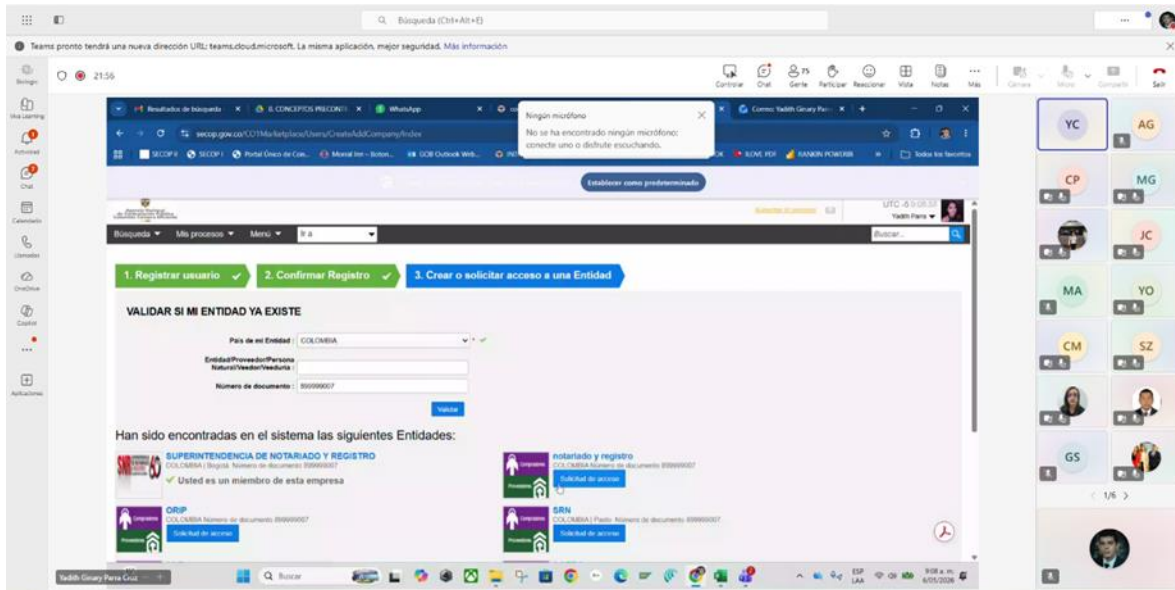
Búsqueda (Ctrl+Alt+E)

Teams pronto tendrá una nueva dirección URL: teams.cloud.microsoft. La misma aplicación, mejor seguridad. Más información

21:56

Controlar Chat Gente Participar Reaccionar Vista Notas Más Cámara Micro Compartir Salir

Resultados de búsqueda | 8. CONCEPTOS PRECONTI | WhatsApp | Correo: Yadith Ginary Parra

secop.gov.co/CO1Marketplace/Users/CreateAddCompany/Index

SECOP II | SECOP I | Portal Único de Con... | Todos los favoritos

Ningún micrófono
No se ha encontrado ningún micrófono; conecte uno o disfrute escuchando.

Establecer como predeterminado

UTC -5
Yadith Parra

Búsqueda ▾ Mis procesos ▾ Menú ▾ Ir a

Buscar...

1. Registrar usuario ✓ 2. Confirmar Registro ✓ 3. Crear o solicitar acceso a una Entidad

VALIDAR SI MI ENTIDAD YA EXISTE

País de mi Entidad : COLOMBIA

Entidad/Proveedor/Persona Natural/Veedor/Veeduría :

Número de documento : 899999007

Validar

Han sido encontradas en el sistema las siguientes Entidades:

SUPERINTENDENCIA DE NOTARIADO Y REGISTRO
COLOMBIA | Bogotá Número de documento 899999007
✓ Usted es un miembro de esta empresa

notariado y registro
COLOMBIA Número de documento 899999007
Solicitud de acceso

ORIP
COLOMBIA Número de documento 899999007
Solicitud de acceso

SRN
COLOMBIA | Pasto Número de documento 899999007
Solicitud de acceso

YC AG CP MG JC MA YO CM SZ GS
1/6

Yadith Ginary Parra Cruz

Buscar

ESP LAA 9:08 a. m. 6/05/2026